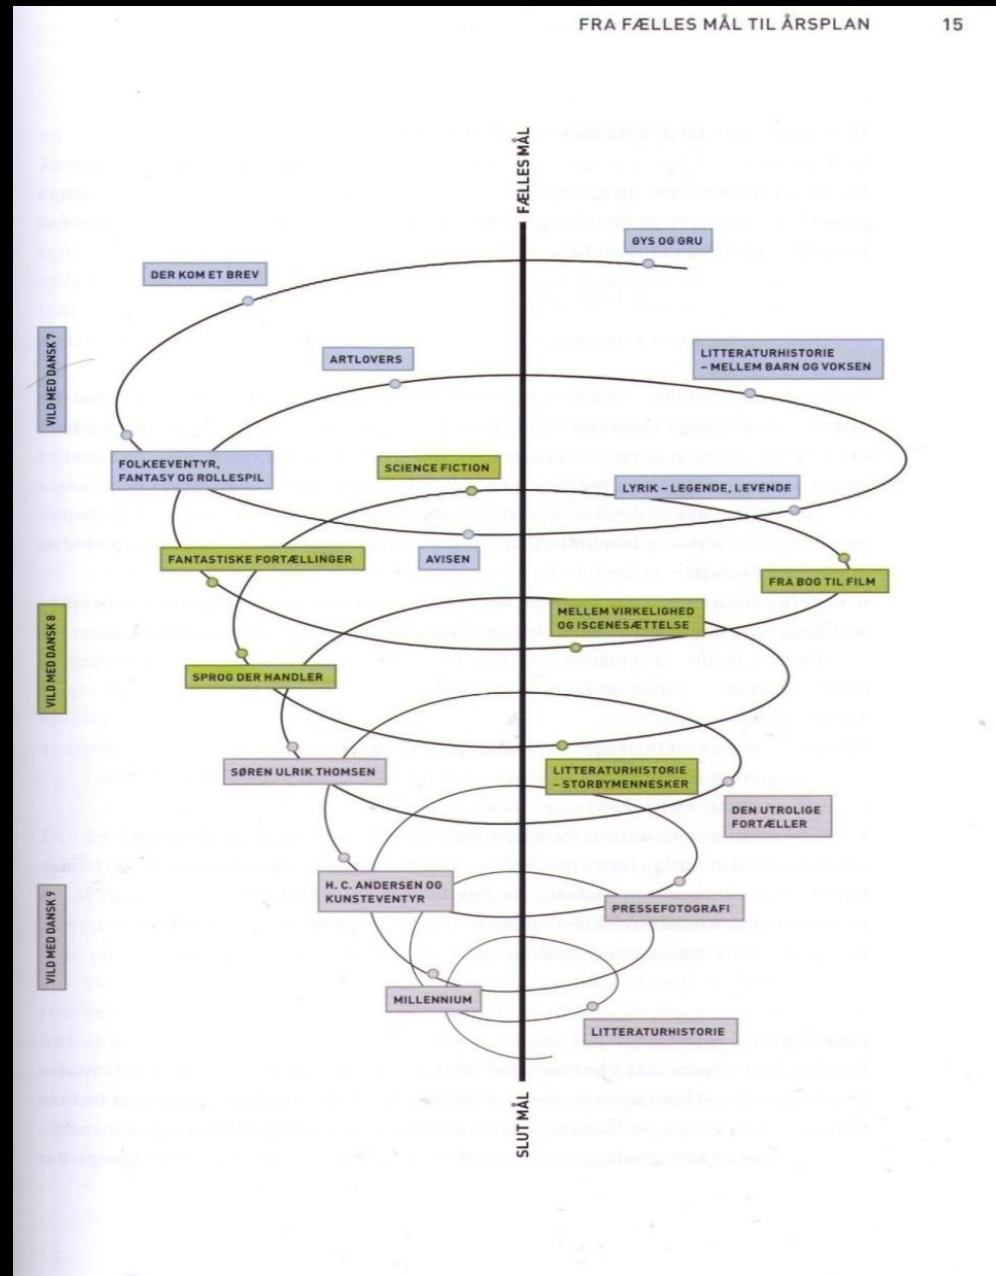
FRA FÆLLES MÅL TIL ÅRSPLAN 15

FÆLLES MÅL

VILD MED DANSK 7

GYS OG GRU

DER KOM ET BREV

ARTLOVERS

LITTERATURHISTORIE – MELLEM BARN OG VOKSEN

FOLKEEVENTYR, FANTASY OG ROLLESPIL

SCIENCE FICTION

LYRIK – LEGENDE, LEVENDE

FANTASTISKE FORTÆLLINGER

AVISEN

FRA BOG TIL FILM

VILD MED DANSK 8

MELLEM VIRKELIGHED OG ISCENESÆTTELSE

SPROG DER HANDLER

SØREN ULRIK THOMSEN

LITTERATURHISTORIE – STORBYMENNESKER

DEN UTROLIGE FORTÆLLER

VILD MED DANSK 9

H. C. ANDERSEN OG KUNSTEVENTYR

PRESSEFOTOGRAFI

MILLENNIUM

LITTERATURHISTORIE

SLUT MÅL